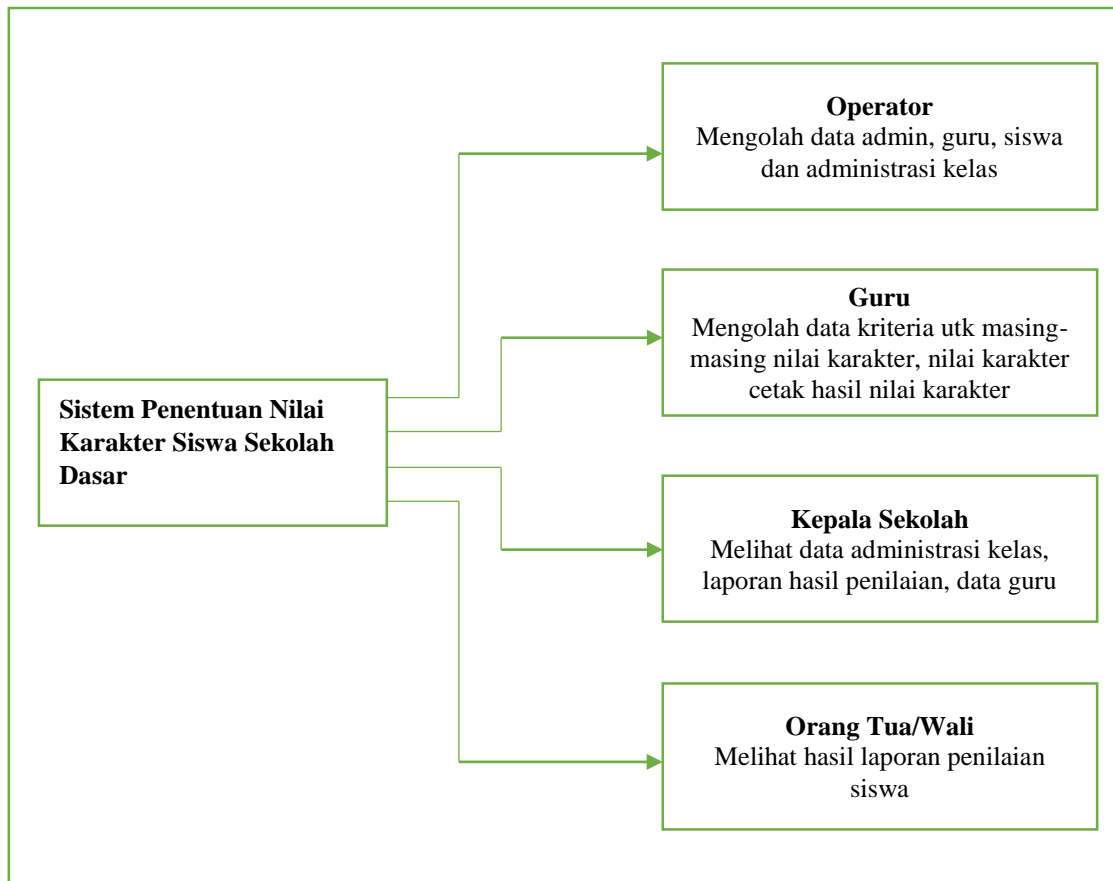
Sistem Penentuan Nilai Karakter Siswa Sekolah Dasar

Operator
Mengolah data admin, guru, siswa dan administrasi kelas

Guru
Mengolah data kriteria utk masing-masing nilai karakter, nilai karakter cetak hasil nilai karakter

Kepala Sekolah
Melihat data administrasi kelas, laporan hasil penilaian, data guru

Orang Tua/Wali
Melihat hasil laporan penilaian siswa